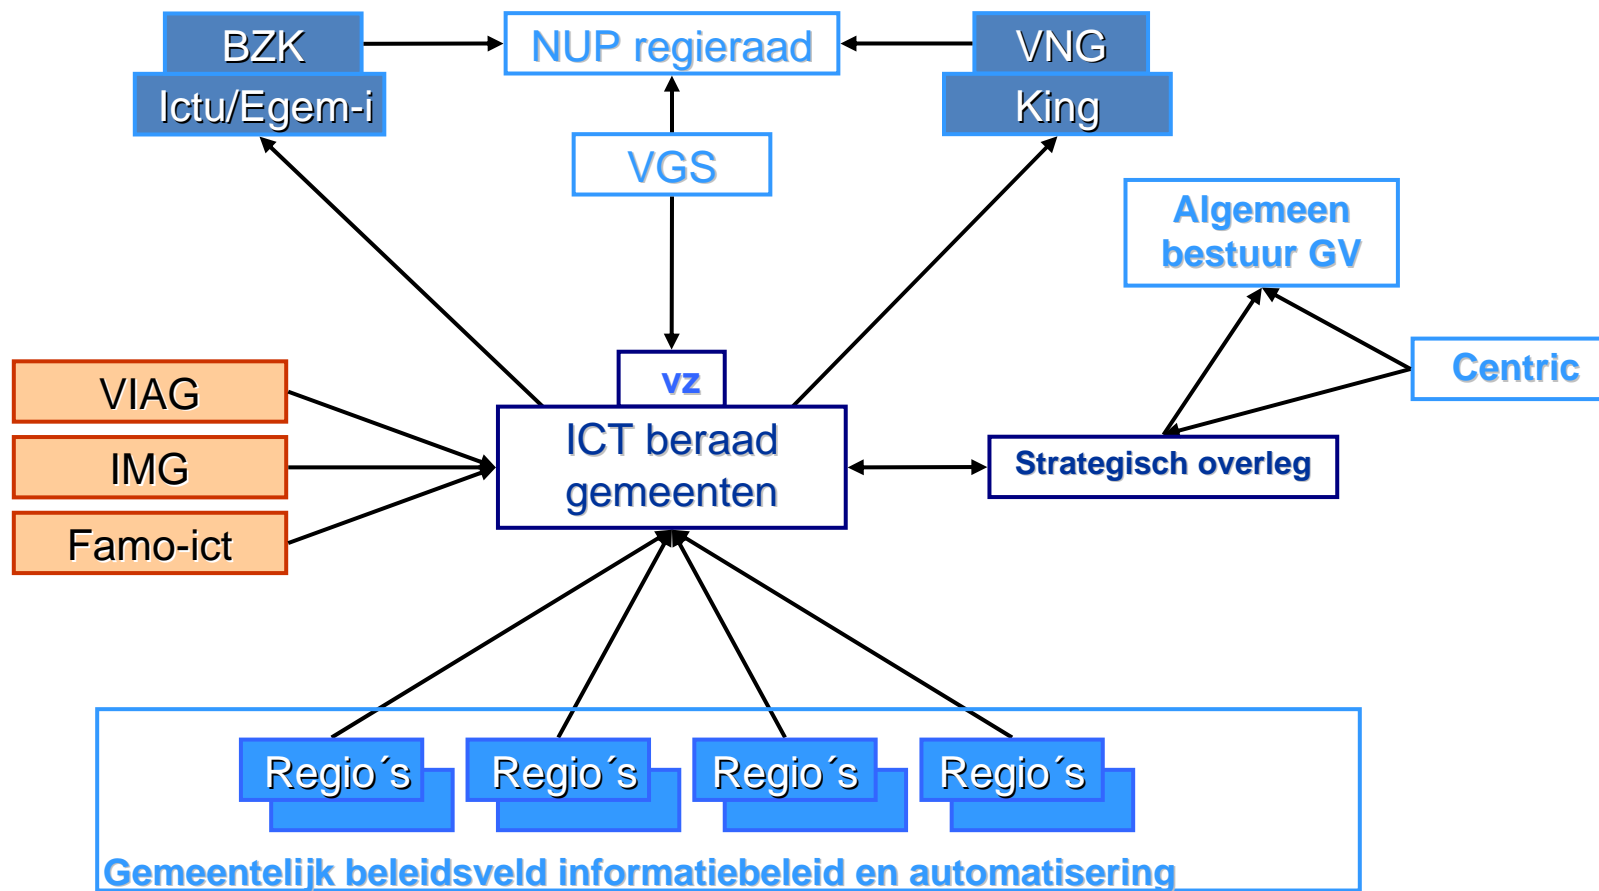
BZK
Ictu/Egem-i
NUP regieraad
VNG
King
VGS
Algemeen bestuur GV
Centric
VIAG
IMG
Famo-ict
vz
ICT beraad gemeenten
Strategisch overleg
Regio´s
Regio´s
Regio´s
Regio´s
Gemeentelijk beleidsveld informatiebeleid en automatisering